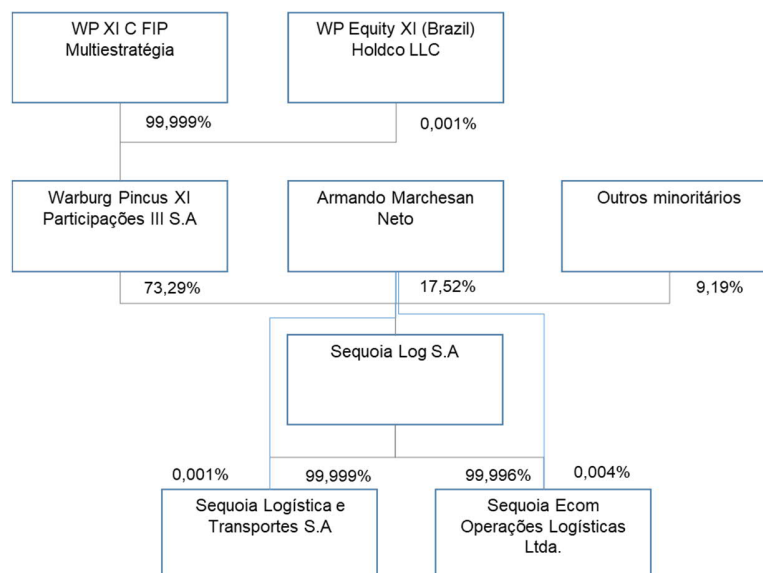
WP XI C FIP Multiestratégia

WP Equity XI (Brazil) Holdco LLC

99,999%

0,001%

Warburg Pincus XI Participações III S.A

Armando Marchesan Neto

Outros minoritários

73,29%

17,52%

9,19%

Sequoia Log S.A

0,001%

99,999%

99,996%

0,004%

Sequoia Logística e Transportes S.A

Sequoia Ecom Operações Logísticas Ltda.